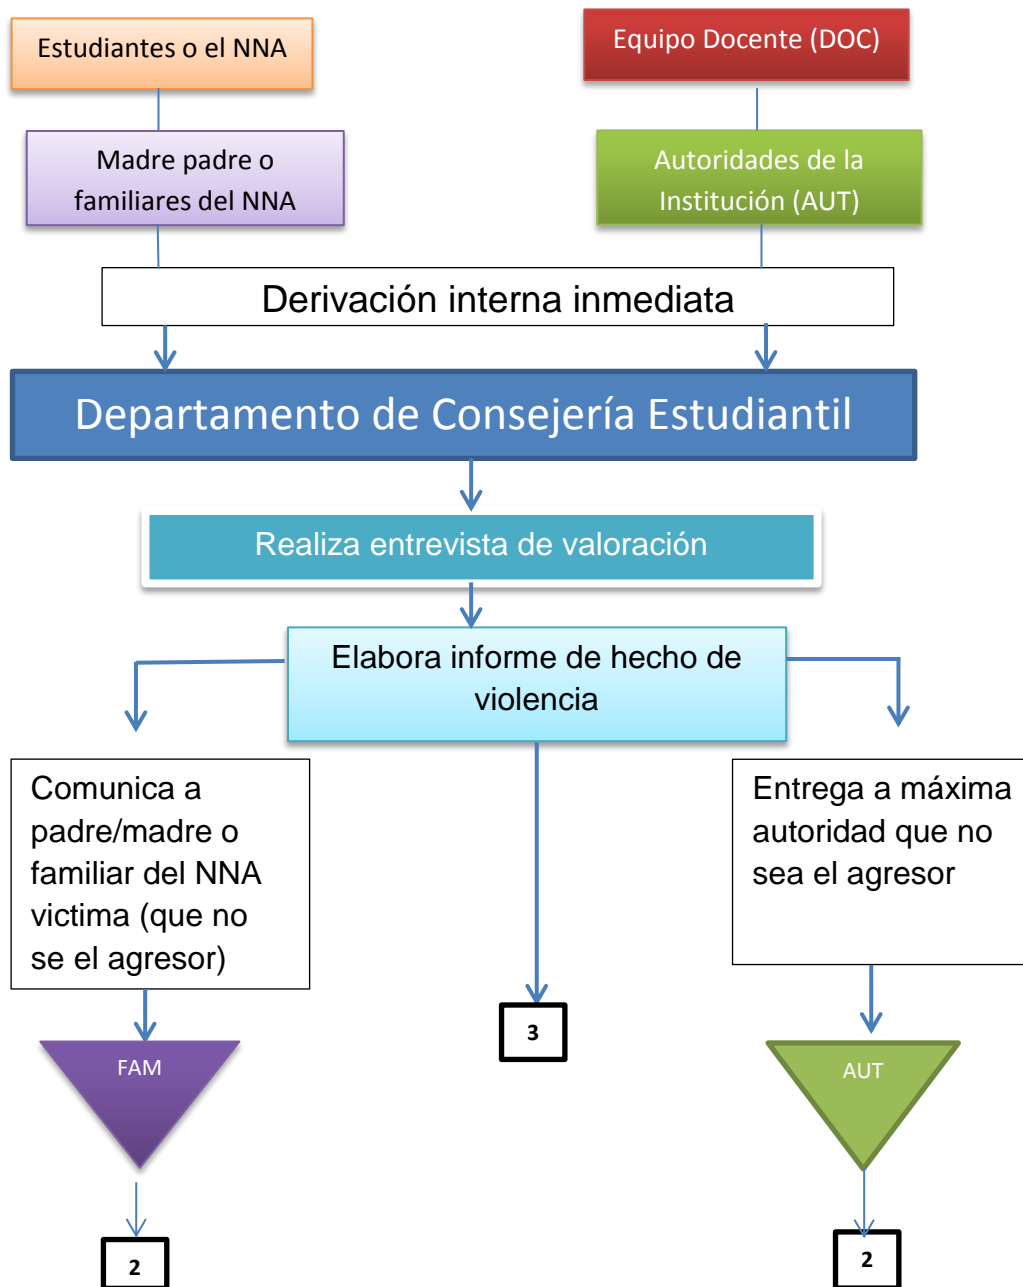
Estudiantes o el NNA

Equipo Docente (DOC)

Madre padre o familiares del NNA

Autoridades de la Institución (AUT)

Derivación interna inmediata

Departamento de Consejería Estudiantil

Realiza entrevista de valoración

Elabora informe de hecho de violencia

Comunica a padre/madre o familiar del NNA victima (que no se el agresor)

Entrega a máxima autoridad que no sea el agresor

3

FAM

AUT

2

2